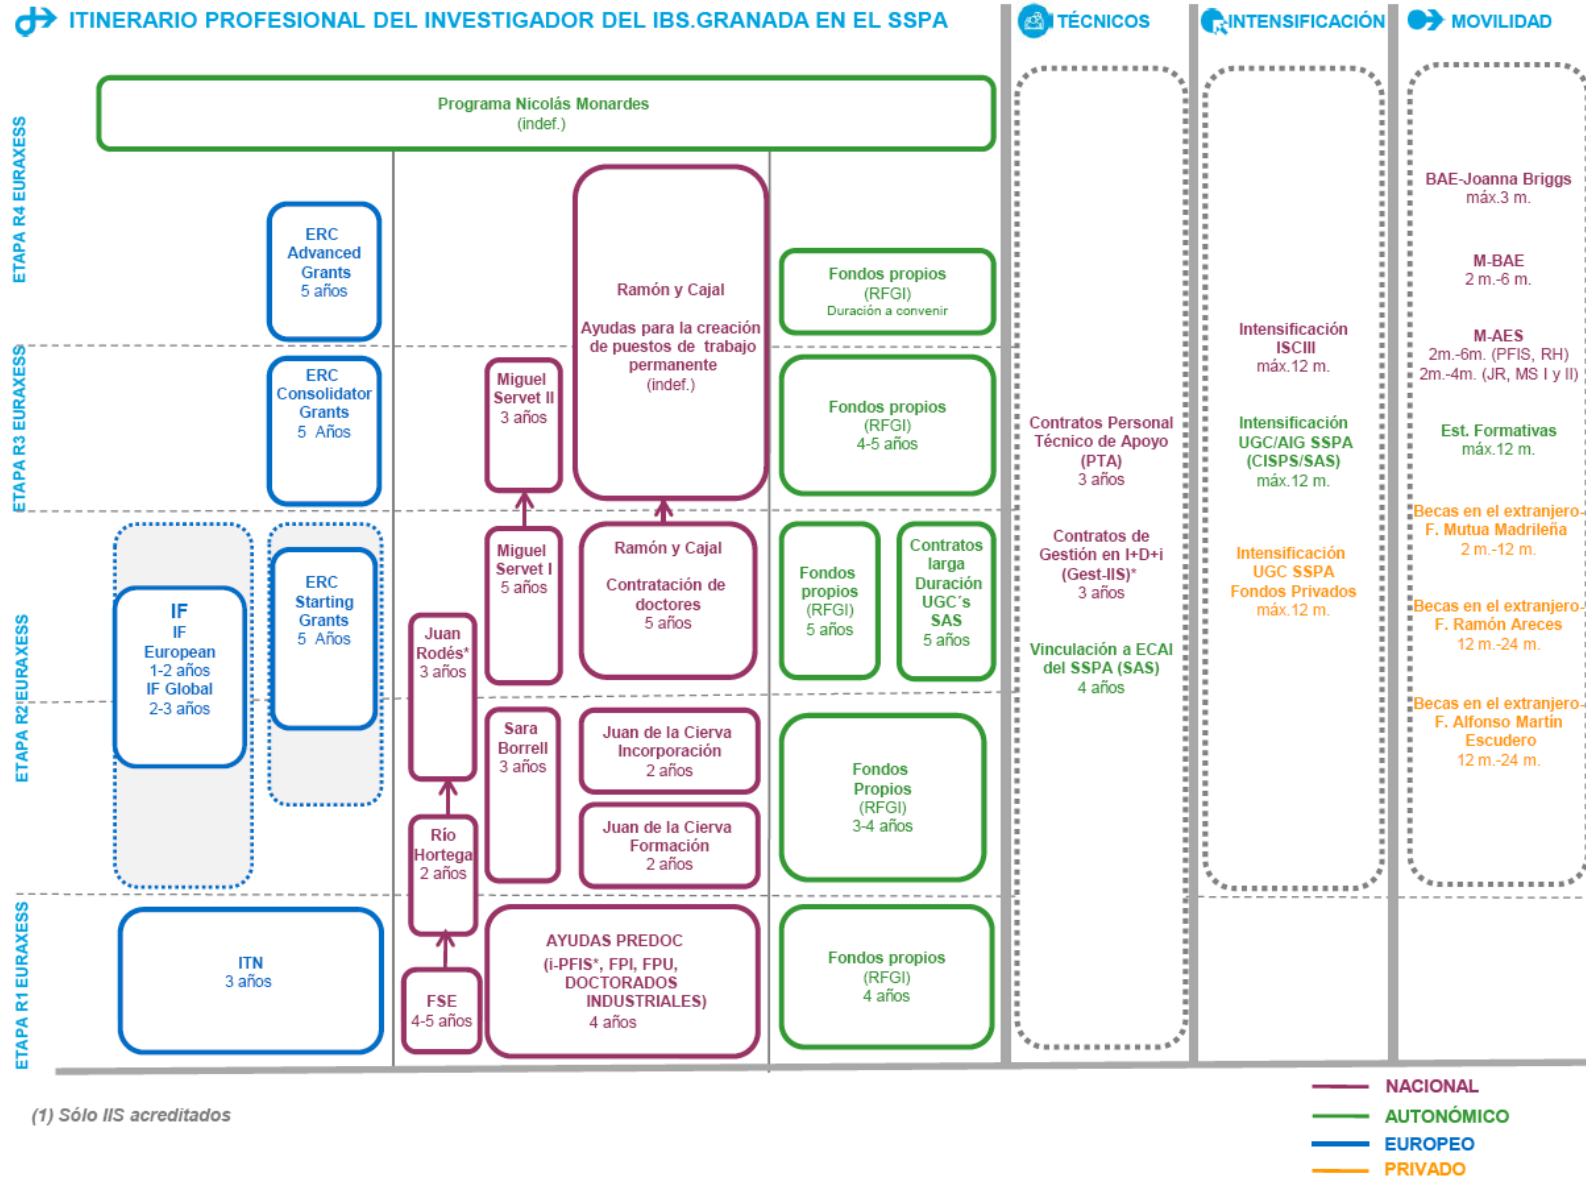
ITINERARIO PROFESIONAL DEL INVESTIGADOR DEL IBS.GRANADA EN EL SSPA

TÉCNICOS

INTENSIFICACIÓN

MOVILIDAD

ETAPA R4 EURAXESS

ETAPA R3 EURAXESS

ETAPA R2 EURAXESS

ETAPA R1 EURAXESS

Programa Nicolás Monardes
(indef.)

ERC
Advanced
Grants
5 años

ERC
Consolidator
Grants
5 Años

ERC
Starting
Grants
5 Años

IF
IF
European
1-2 años
IF Global
2-3 años

ITN
3 años

Ramón y Cajal

Ayudas para la creación de puestos de trabajo permanente
(indef.)

Miguel
Servet II
3 años

Miguel
Servet I
5 años

Ramón y Cajal

Contratación de doctores
5 años

Juan
Rodés*
3 años

Sara
Borrell
3 años

Juan de la Cierva
Incorporación
2 años

Juan de la Cierva
Formación
2 años

Río
Hortega
2 años

FSE
4-5 años

AYUDAS PREDOC
(i-PFIS*, FPI, FPU, DOCTORADOS INDUSTRIALES)
4 años

Fondos propios
(RFGI)
Duración a convenir

Fondos propios
(RFGI)
4-5 años

Fondos
propios
(RFGI)
5 años

Contratos
larga
Duración
UGC´s
SAS
5 años

Fondos
Propios
(RFGI)
3-4 años

Fondos propios
(RFGI)
4 años

Contratos Personal Técnico de Apoyo (PTA)
3 años

Contratos de Gestión en I+D+i (Gest-IIS)*
3 años

Vinculación a ECAI del SSPA (SAS)
4 años

Intensificación
ISCIII
máx.12 m.

Intensificación
UGC/AIG SSPA
(CISPS/SAS)
máx.12 m.

Intensificación
UGC SSPA
Fondos Privados
máx.12 m.

BAE-Joanna Briggs
máx.3 m.

M-BAE
2 m.-6 m.

M-AES
2m.-6m. (PFIS, RH)
2m.-4m. (JR, MS I y II)

Est. Formativas
máx.12 m.

Becas en el extranjero-
F. Mutua Madrileña
2 m.-12 m.

Becas en el extranjero-
F. Ramón Areces
12 m.-24 m.

Becas en el extranjero-
F. Alfonso Martín Escudero
12 m.-24 m.

(1) Sólo IIS acreditados

NACIONAL
AUTONÓMICO
EUROPEO
PRIVADO